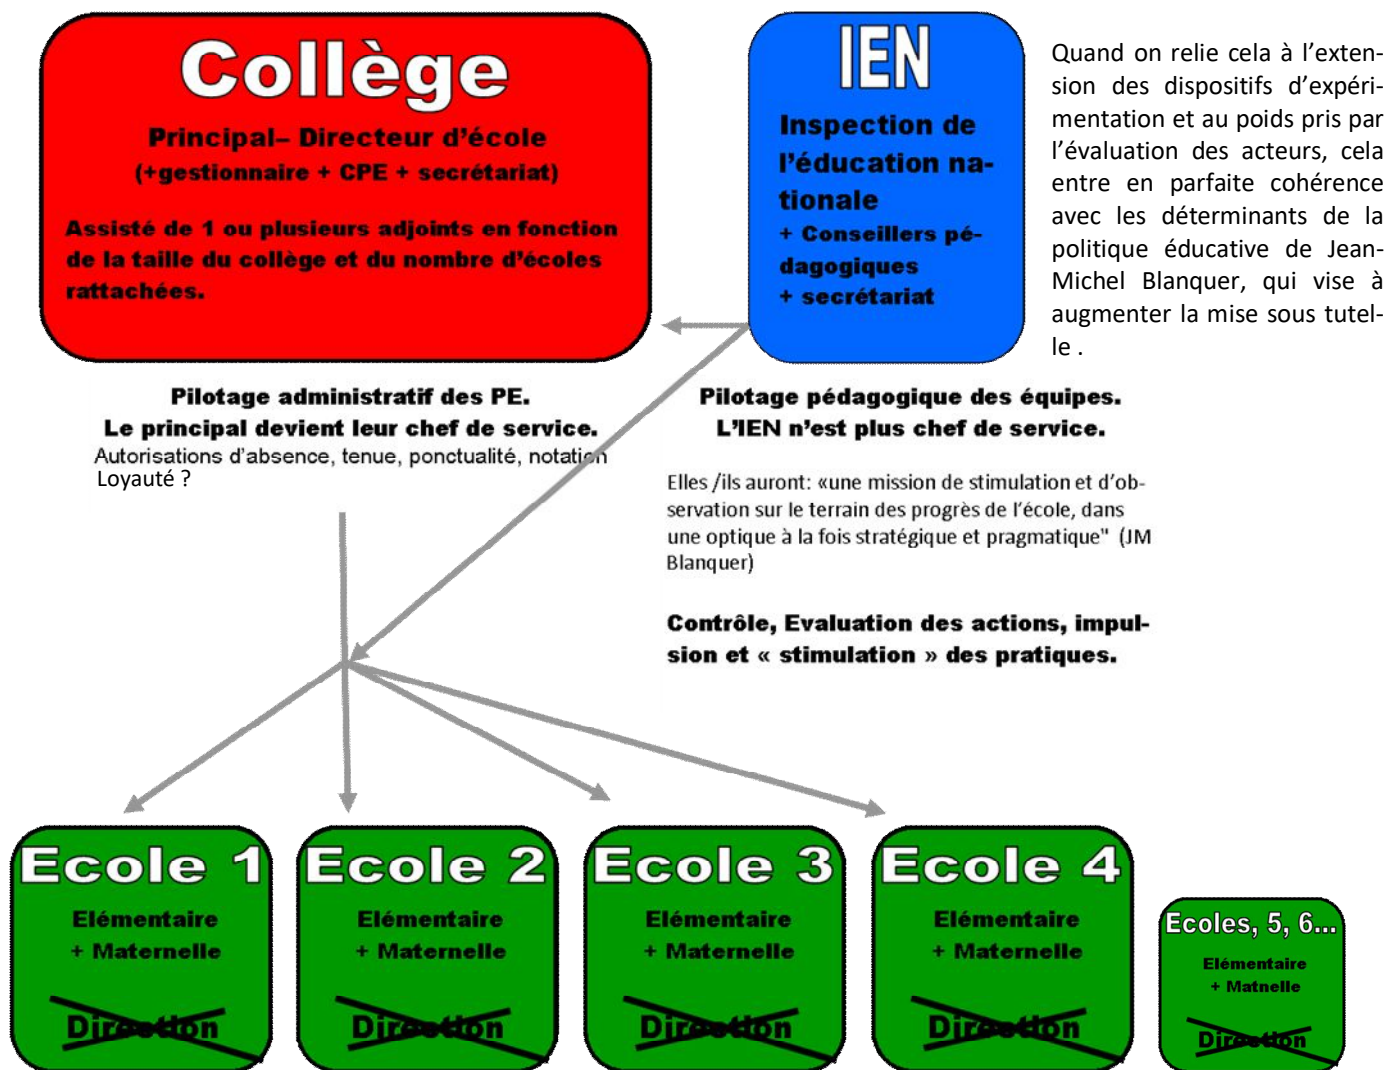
Collège

Principal– Directeur d'école
(+gestionnaire + CPE + secrétariat)

Assisté de 1 ou plusieurs adjoints en fonction de la taille du collège et du nombre d'écoles rattachées.

IEN

Inspection de l'éducation nationale
+ Conseillers pédagogiques
+ secrétariat

Quand on relie cela à l'extension des dispositifs d'expérimentation et au poids pris par l'évaluation des acteurs, cela entre en parfaite cohérence avec les déterminants de la politique éducative de Jean-Michel Blanquer, qui vise à augmenter la mise sous tutelle .

Pilotage administratif des PE.
Le principal devient leur chef de service.
Autorisations d'absence, tenue, ponctualité, notation
Loyauté ?

Pilotage pédagogique des équipes.
L'IEN n'est plus chef de service.

Elles /ils auront: «une mission de stimulation et d'observation sur le terrain des progrès de l'école, dans une optique à la fois stratégique et pragmatique" (JM Blanquer)

Contrôle, Evaluation des actions, impulsion et « stimulation » des pratiques.

Ecole 1
Elémentaire
+ Maternelle
Direction

Ecole 2
Elémentaire
+ Maternelle
Direction

Ecole 3
Elémentaire
+ Maternelle
Direction

Ecole 4
Elémentaire
+ Maternelle
Direction

Ecoles, 5, 6...
Elémentaire
+ Matnelle
Direction